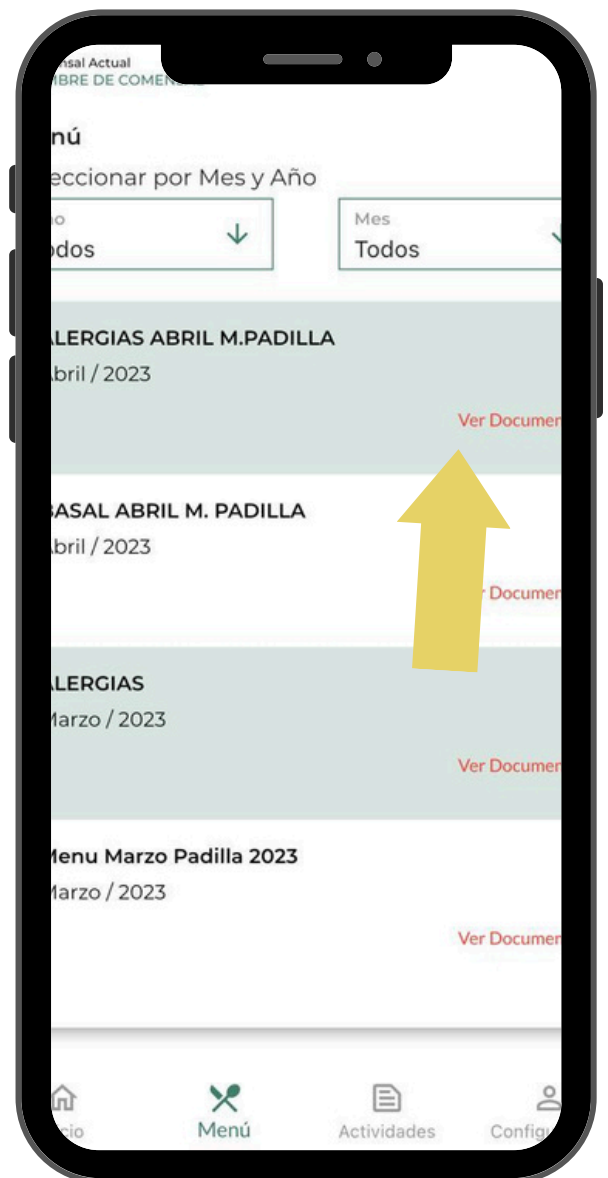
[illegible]sal Actual
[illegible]BRE DE COME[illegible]

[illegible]nú

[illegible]eccionar por Mes y Año

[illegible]o
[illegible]odos

Mes
Todos

ALERGIAS ABRIL M.PADILLA
Abril / 2023
Ver Documen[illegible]

BASAL ABRIL M. PADILLA
Abril / 2023
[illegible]r Documen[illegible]

ALERGIAS
Marzo / 2023
Ver Documen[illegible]

Menu Marzo Padilla 2023
Marzo / 2023
Ver Documen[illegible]

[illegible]cio
Menú
Actividades
Config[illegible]